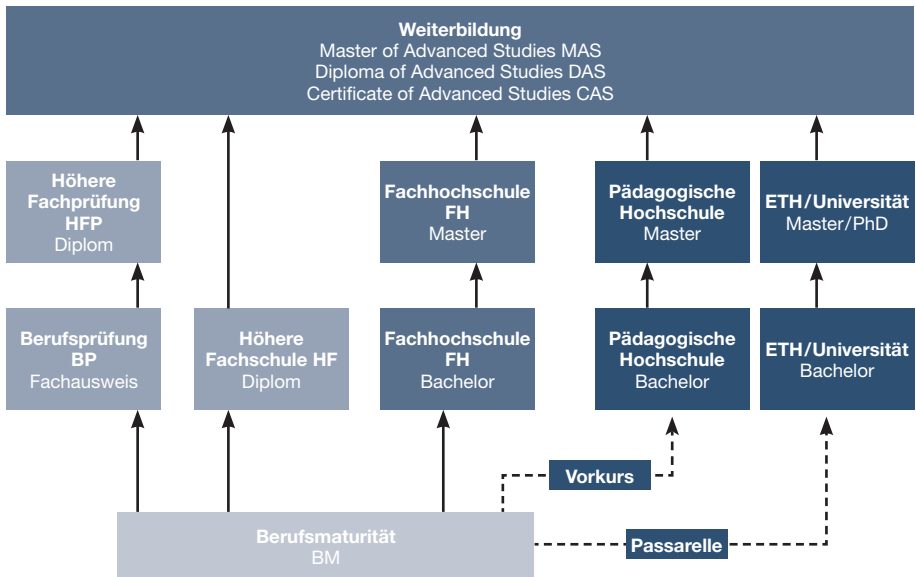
Weiterbildung
Master of Advanced Studies MAS
Diploma of Advanced Studies DAS
Certificate of Advanced Studies CAS

Höhere Fachprüfung HFP
Diplom

Fachhochschule FH
Master

Pädagogische Hochschule
Master

ETH/Universität
Master/PhD

Berufsprüfung BP
Fachausweis

Höhere Fachschule HF
Diplom

Fachhochschule FH
Bachelor

Pädagogische Hochschule
Bachelor

ETH/Universität
Bachelor

Vorkurs

Passarelle

Berufsmaturität
BM